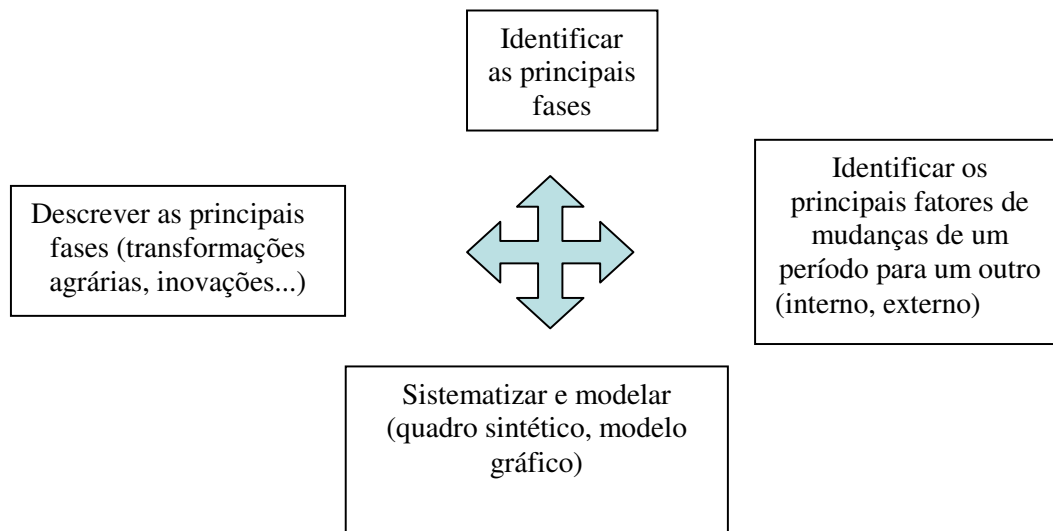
Identificar as principais fases

Descrever as principais fases (transformações agrárias, inovações...)

Identificar os principais fatores de mudanças de um período para um outro (interno, externo)

Sistematizar e modelar (quadro sintético, modelo gráfico)